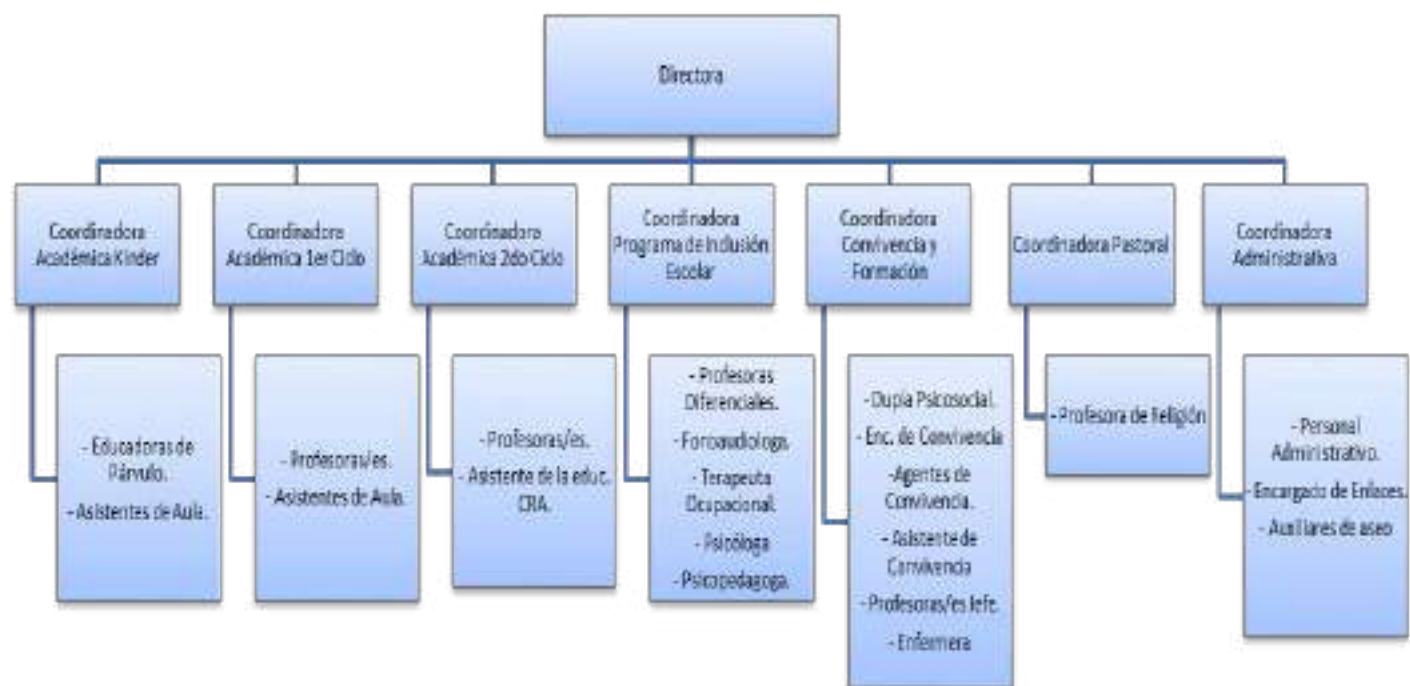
Directora

Coordinadora Académica Kinder

- Educadoras de Párvulo.

- Asistentes de Aula.

Coordinadora Académica 1er Ciclo

- Profesoras/es.

- Asistentes de Aula.

Coordinadora Académica 2do Ciclo

- Profesoras/es.

- Asistente de la educ. CRA.

Coordinadora Programa de Inclusión Escolar

- Profesoras Diferenciales.

- Fonoaudiologo.

- Terapeuta Ocupacional.

- Psicóloga

- Psicopedagoga.

Coordinadora Convivencia y Formación

- Dupla Psicosocial.

- Enc. de Convivencia

-Agentes de Convivencia.

- Asistente de Convivencia

- Profesoras/es Jefe.

- Enfermera

Coordinadora Pastoral

- Profesora de Religión

Coordinadora Administrativa

- Personal Administrativo.

- Encargado de Enlaces.

- Auxiliares de aseo